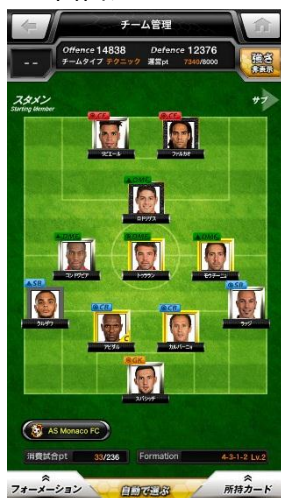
チーム管理

--
Offence 14838 Defence 12376
チームタイプ テクニック 運営pt 7340/8000
強さ 非表示

スタメン
Starting Member
サブ

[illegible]
ラビエール
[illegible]
ファルカオ

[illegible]
ロドリゲス

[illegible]
コンドグビア
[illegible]
トゥラン
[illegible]
モウチーニョ

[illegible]
ラルデラ
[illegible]
アビダル
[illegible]
カルバーリョ
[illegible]
ラッジ

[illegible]
スバシッチ

AS Monaco FC

消費試合pt 33/236
Formation 4-3-1-2 Lv.2

フォーメーション
自動で選ぶ
所持カード